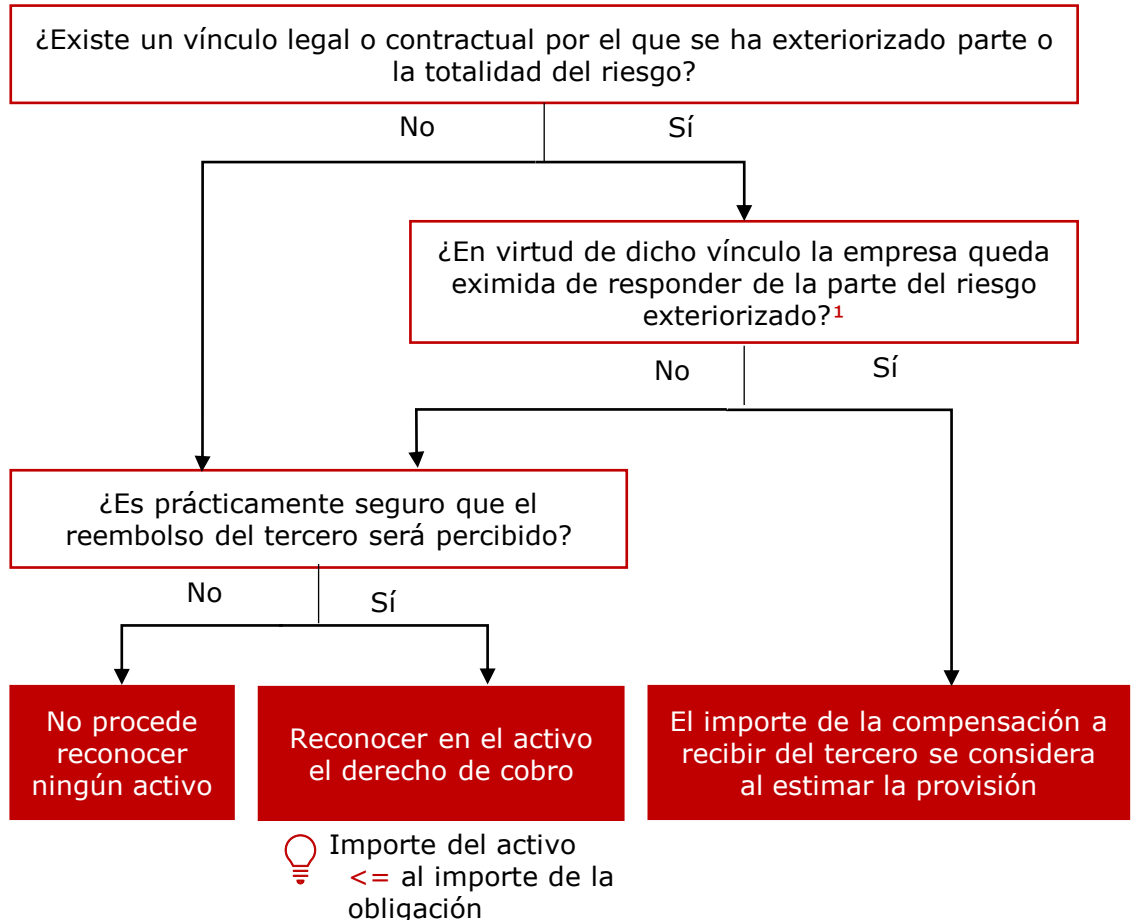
¿Existe un vínculo legal o contractual por el que se ha exteriorizado parte o la totalidad del riesgo?

No

Sí

¿En virtud de dicho vínculo la empresa queda eximida de responder de la parte del riesgo exteriorizado?$^1$

No

Sí

¿Es prácticamente seguro que el reembolso del tercero será percibido?

No

Sí

No procede reconocer ningún activo

Reconocer en el activo el derecho de cobro

El importe de la compensación a recibir del tercero se considera al estimar la provisión

Importe del activo <= al importe de la obligación